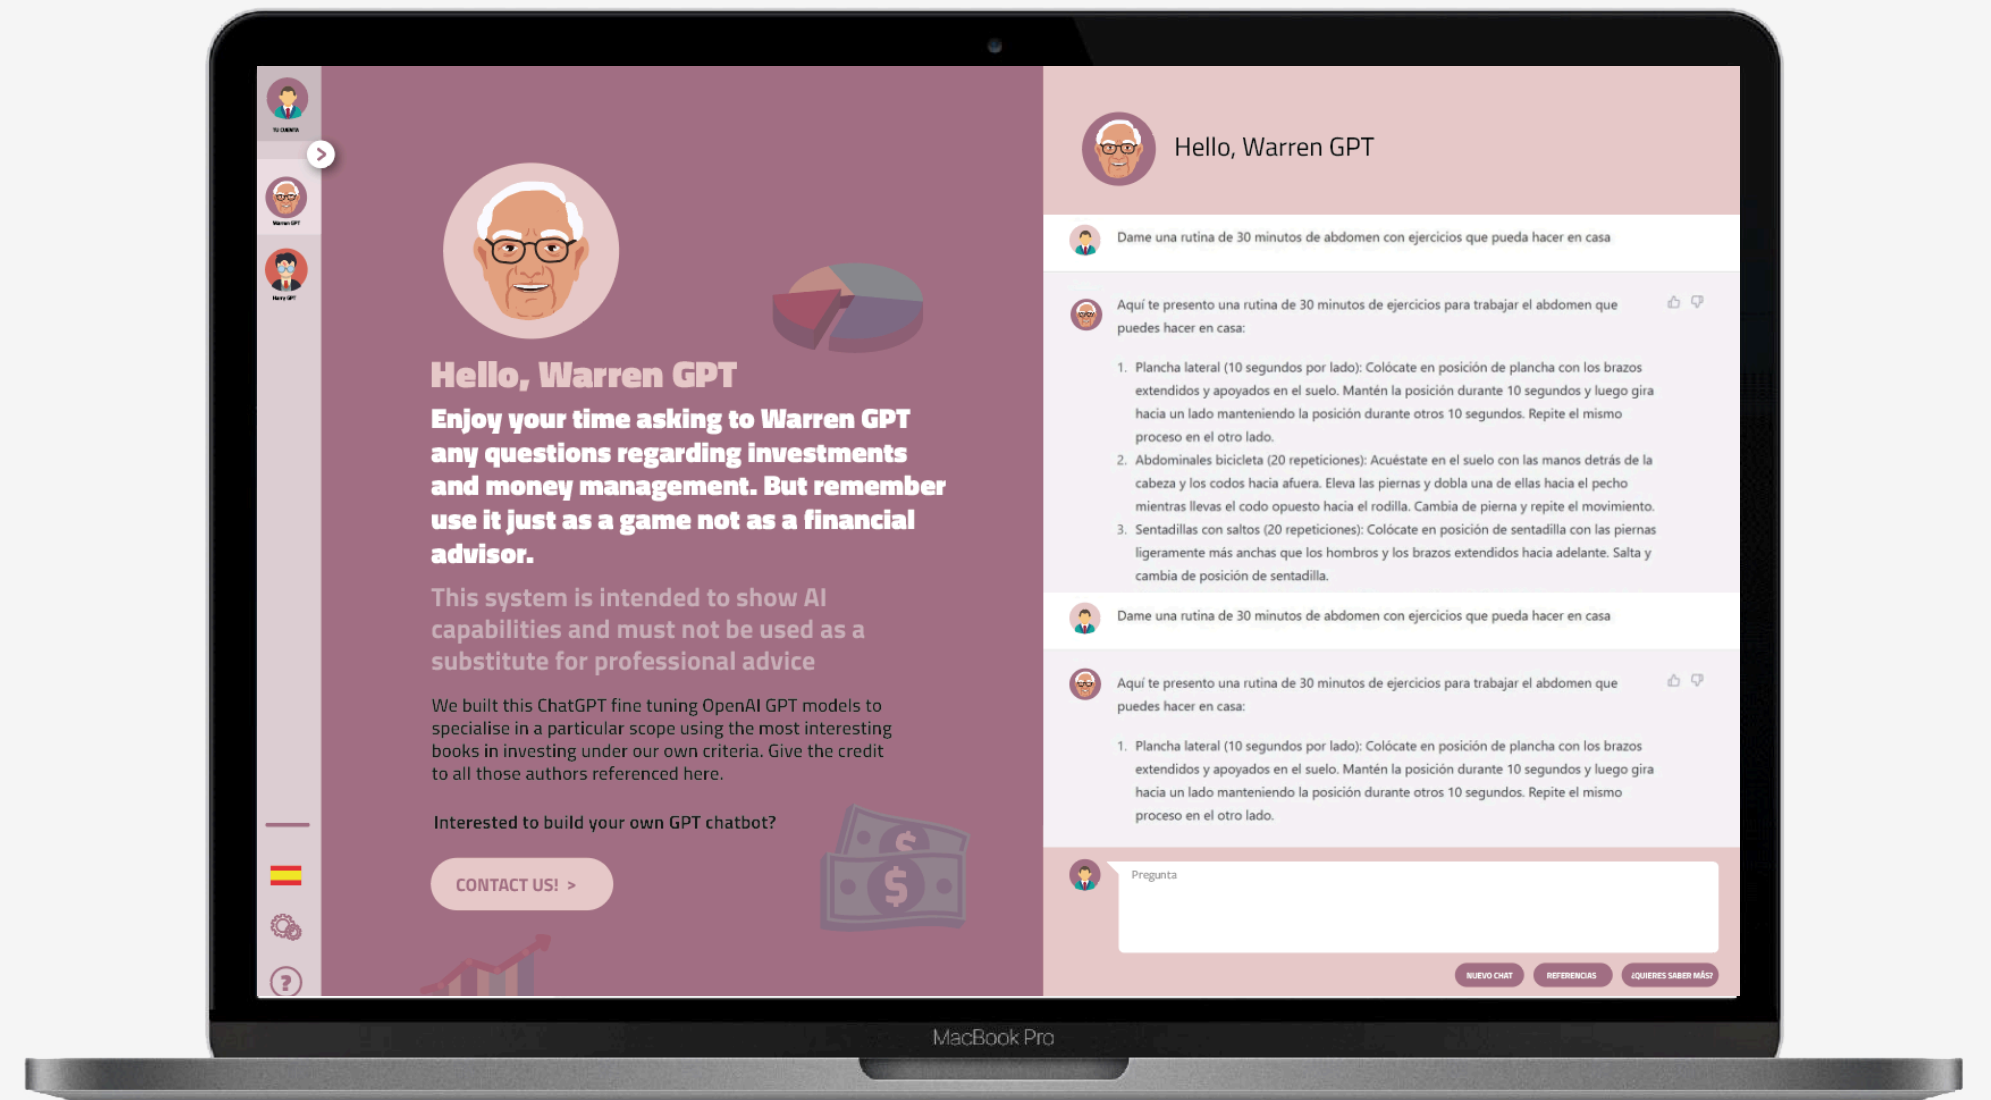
TU CUENTA

Warren GPT

Harry GPT

Hello, Warren GPT

Enjoy your time asking to Warren GPT any questions regarding investments and money management. But remember use it just as a game not as a financial advisor.

This system is intended to show AI capabilities and must not be used as a substitute for professional advice

We built this ChatGPT fine tuning OpenAI GPT models to specialise in a particular scope using the most interesting books in investing under our own criteria. Give the credit to all those authors referenced here.

Interested to build your own GPT chatbot?

CONTACT US! >

Hello, Warren GPT

Dame una rutina de 30 minutos de abdomen con ejercicios que pueda hacer en casa

Aquí te presento una rutina de 30 minutos de ejercicios para trabajar el abdomen que puedes hacer en casa:

1. Plancha lateral (10 segundos por lado): Colócate en posición de plancha con los brazos extendidos y apoyados en el suelo. Mantén la posición durante 10 segundos y luego gira hacia un lado manteniendo la posición durante otros 10 segundos. Repite el mismo proceso en el otro lado.
2. Abdominales bicicleta (20 repeticiones): Acuéstate en el suelo con las manos detrás de la cabeza y los codos hacia afuera. Eleva las piernas y dobla una de ellas hacia el pecho mientras llevas el codo opuesto hacia el rodilla. Cambia de pierna y repite el movimiento.
3. Sentadillas con saltos (20 repeticiones): Colócate en posición de sentadilla con las piernas ligeramente más anchas que los hombros y los brazos extendidos hacia adelante. Salta y cambia de posición de sentadilla.

Dame una rutina de 30 minutos de abdomen con ejercicios que pueda hacer en casa

Aquí te presento una rutina de 30 minutos de ejercicios para trabajar el abdomen que puedes hacer en casa:

1. Plancha lateral (10 segundos por lado): Colócate en posición de plancha con los brazos extendidos y apoyados en el suelo. Mantén la posición durante 10 segundos y luego gira hacia un lado manteniendo la posición durante otros 10 segundos. Repite el mismo proceso en el otro lado.

Pregunta

NUEVO CHAT

REFERENCIAS

¿QUIERES SABER MÁS?

MacBook Pro